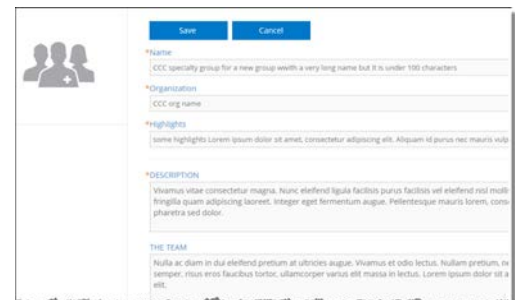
Save Cancel

*Name

CCC specialty group for a new group wwith a very long name but it is under 100 characters

*Organization

CCC org name

*Highlights

some highlights Lorem ipsum dolor sit amet, consectetur adipiscing elit. Aliquam id purus nec mauris vulp

*DESCRIPTION

Vivamus vitae consectetur magna. Nunc eleifend ligula facilisis purus facilisis vel eleifend nisl molli fringilla quam adipiscing laoreet. Integer eget fermentum augue. Pellentesque mauris lorem, cons pharetra sed dolor.

THE TEAM

Nulla ac diam in dui eleifend pretium at ultricies augue. Vivamus et odio lectus. Nullam pretium, ne semper, risus eros faucibus tortor, ullamcorper varius elit massa in lectus. Lorem ipsum dolor sit a elit.